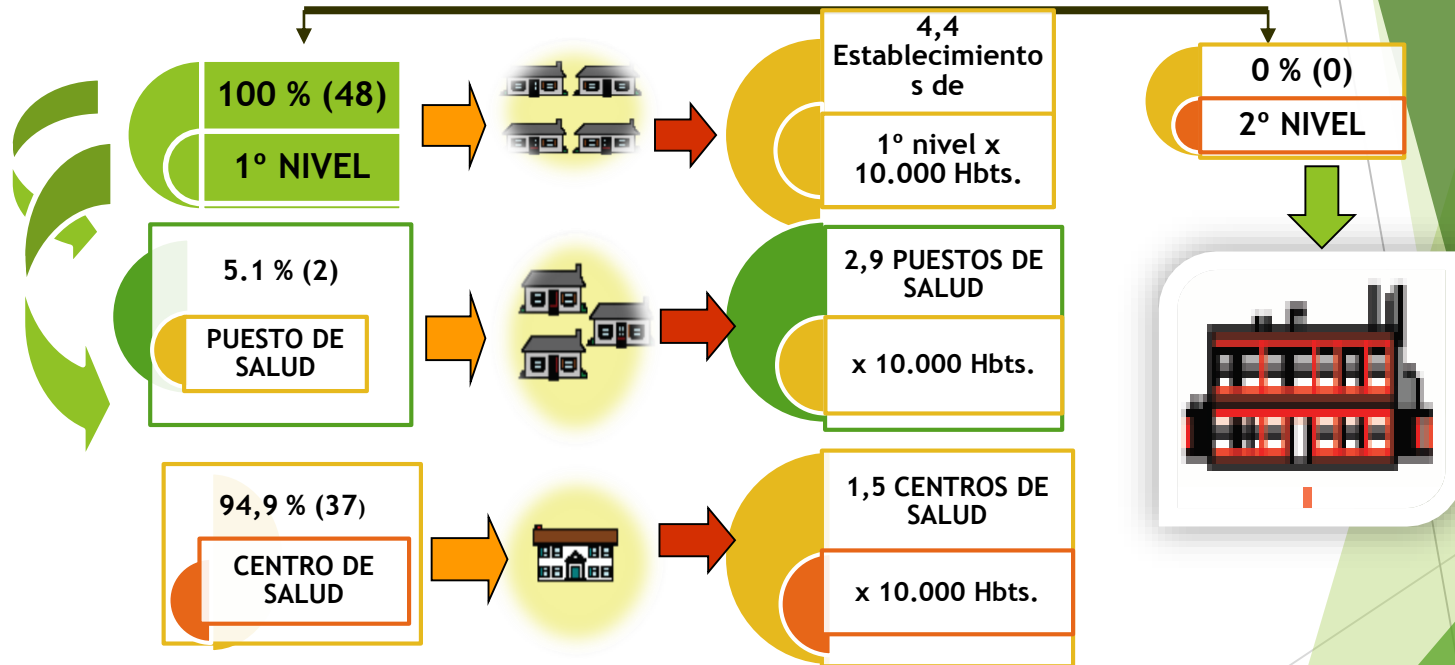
100 % (48)

1º NIVEL

4,4 Establecimientos de

1º nivel x 10.000 Hbts.

0 % (0)

2º NIVEL

5.1 % (2)

PUESTO DE SALUD

2,9 PUESTOS DE SALUD

x 10.000 Hbts.

94,9 % (37)

CENTRO DE SALUD

1,5 CENTROS DE SALUD

x 10.000 Hbts.